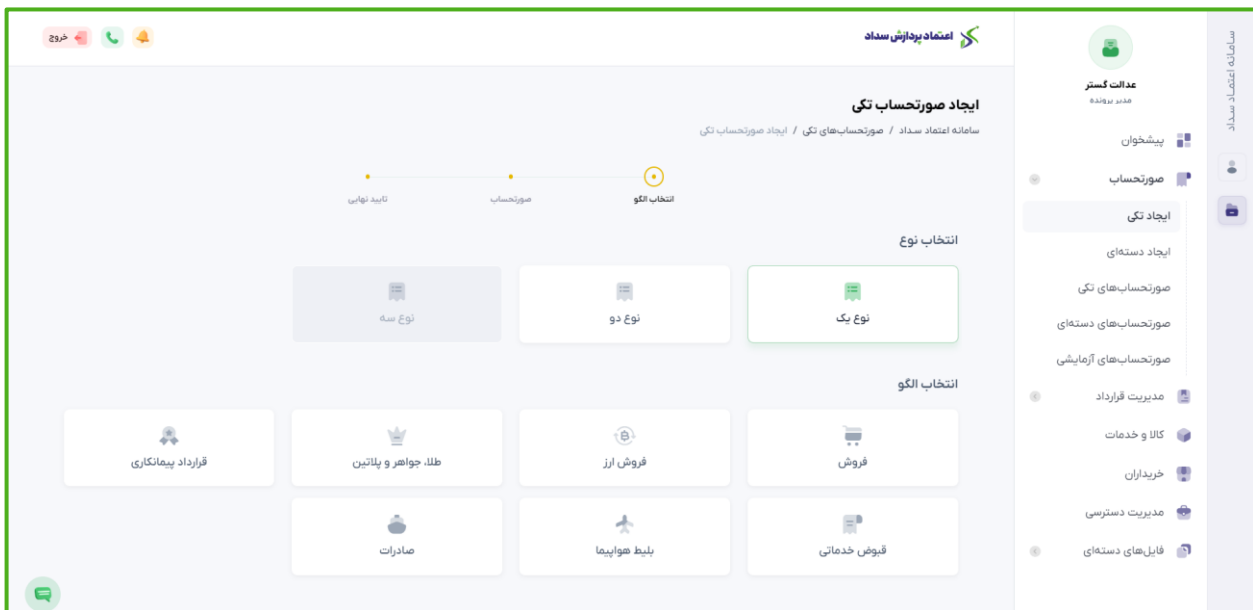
سامانه اعتماد سداد

عدالت گستر
مدیر پرونده

پیشخوان
صورتحساب
ایجاد تکی
ایجاد دسته‌ای
صورتحساب‌های تکی
صورتحساب‌های دسته‌ای
صورتحساب‌های آزمایشی
مدیریت قرارداد
کالا و خدمات
خریداران
مدیریت دسترسی
فایل‌های دسته‌ای

اعتماد پردازش سداد

خروج

ایجاد صورتحساب تکی
سامانه اعتماد سداد / صورتحساب‌های تکی / ایجاد صورتحساب تکی

انتخاب الگو
صورتحساب
تایید نهایی

انتخاب نوع
نوع یک
نوع دو
نوع سه

انتخاب الگو
فروش
فروش ارز
طلا، جواهر و پلاتین
قرارداد پیمانکاری
قبوض خدماتی
بلیط هواپیما
صادرات